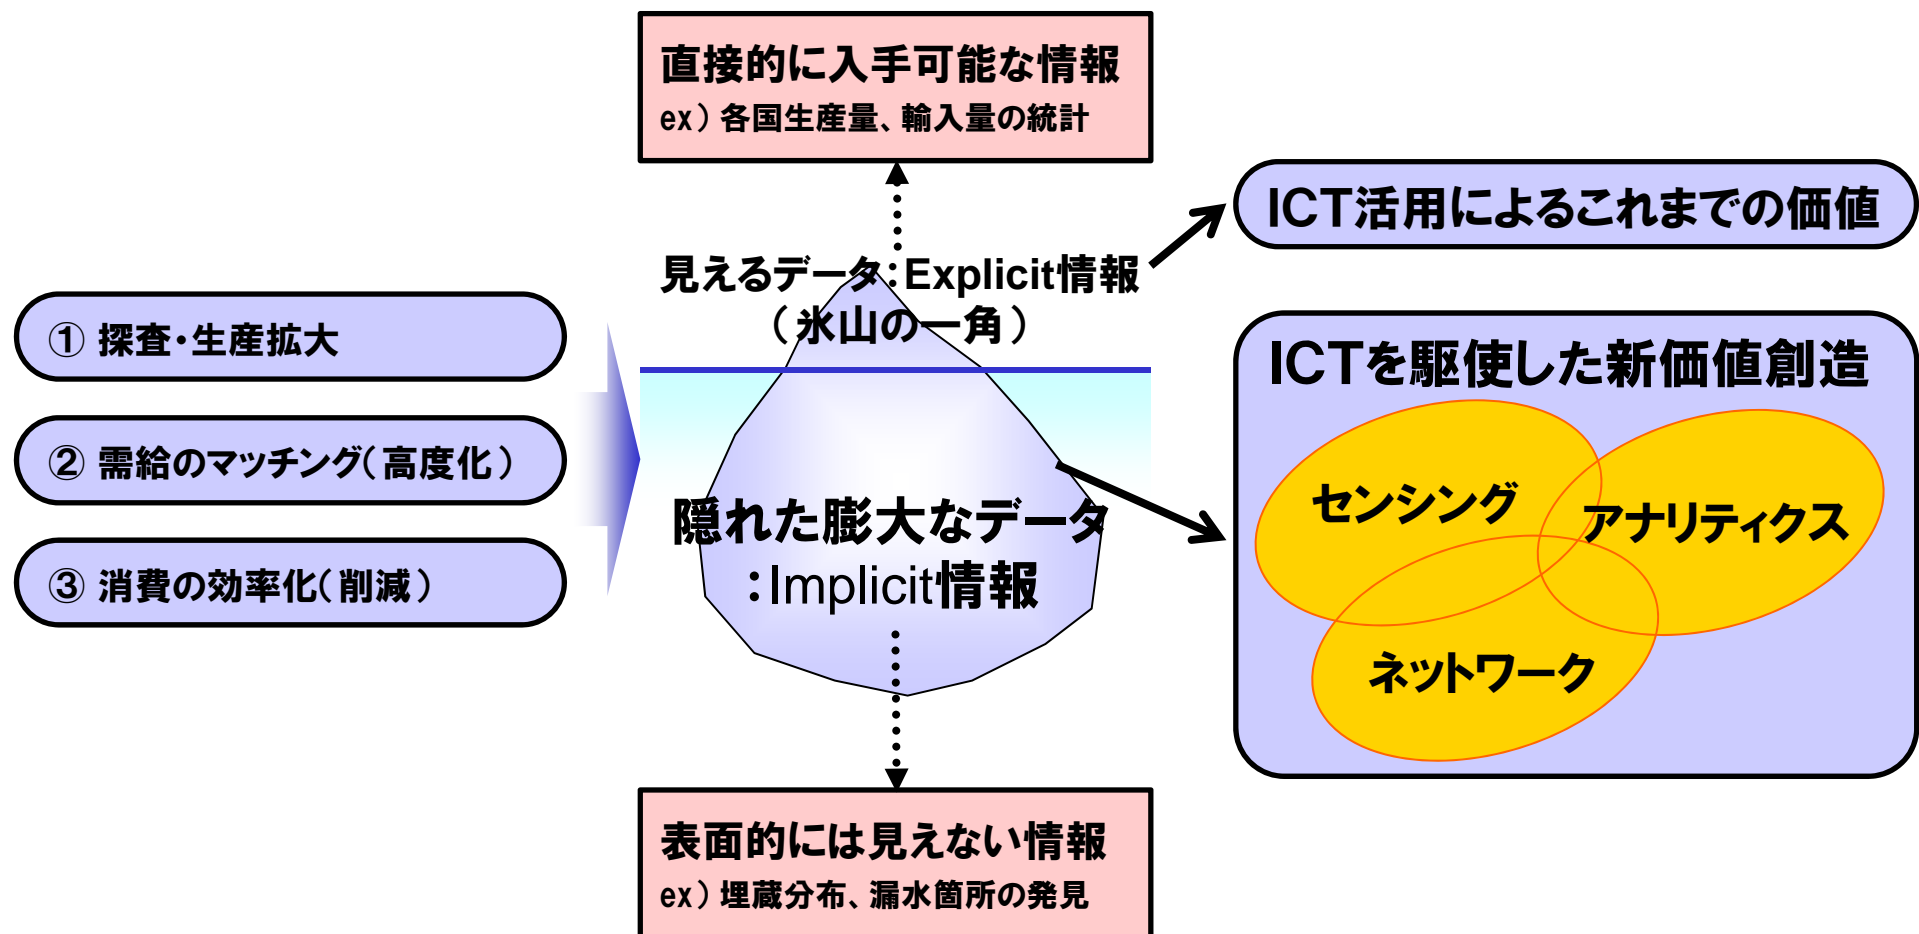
直接的に入手可能な情報
ex）各国生産量、輸入量の統計

ICT活用によるこれまでの価値

見えるデータ：Explicit情報
（氷山の一角）

① 探査・生産拡大

② 需給のマッチング（高度化）

③ 消費の効率化（削減）

隠れた膨大なデータ
：Implicit情報

ICTを駆使した新価値創造

センシング

アナリティクス

ネットワーク

表面的には見えない情報
ex）埋蔵分布、漏水箇所の発見